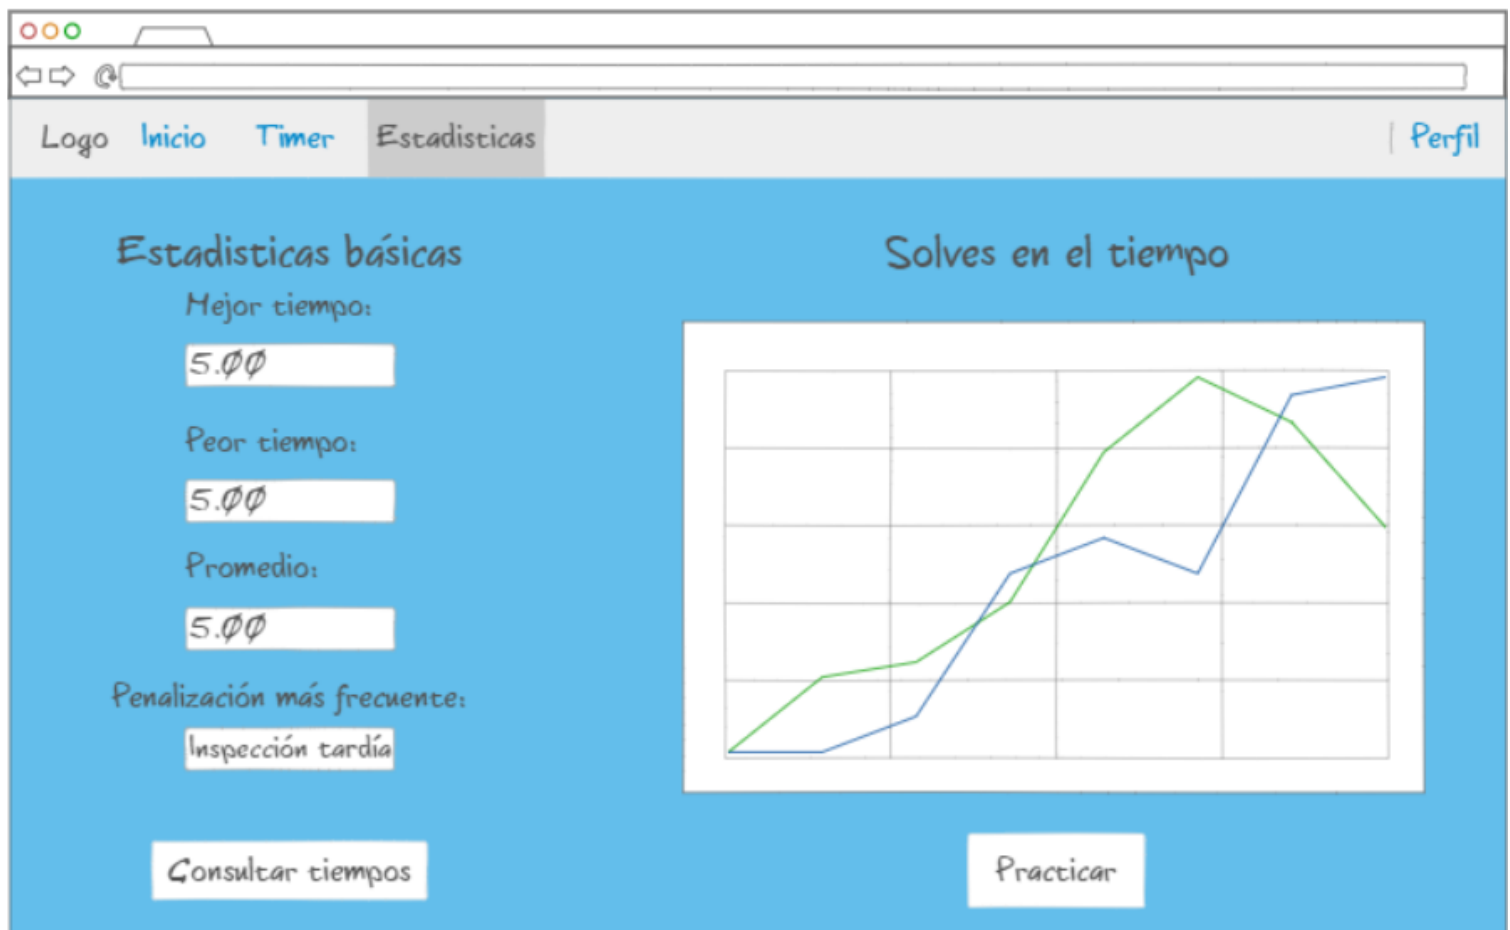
Logo Inicio Timer Estadisticas | Perfil

Estadisticas básicas

Mejor tiempo:

5.ØØ

Peor tiempo:

5.ØØ

Promedio:

5.ØØ

Penalización más frecuente:

Inspección tardía

Consultar tiempos

Solves en el tiempo

Practicar